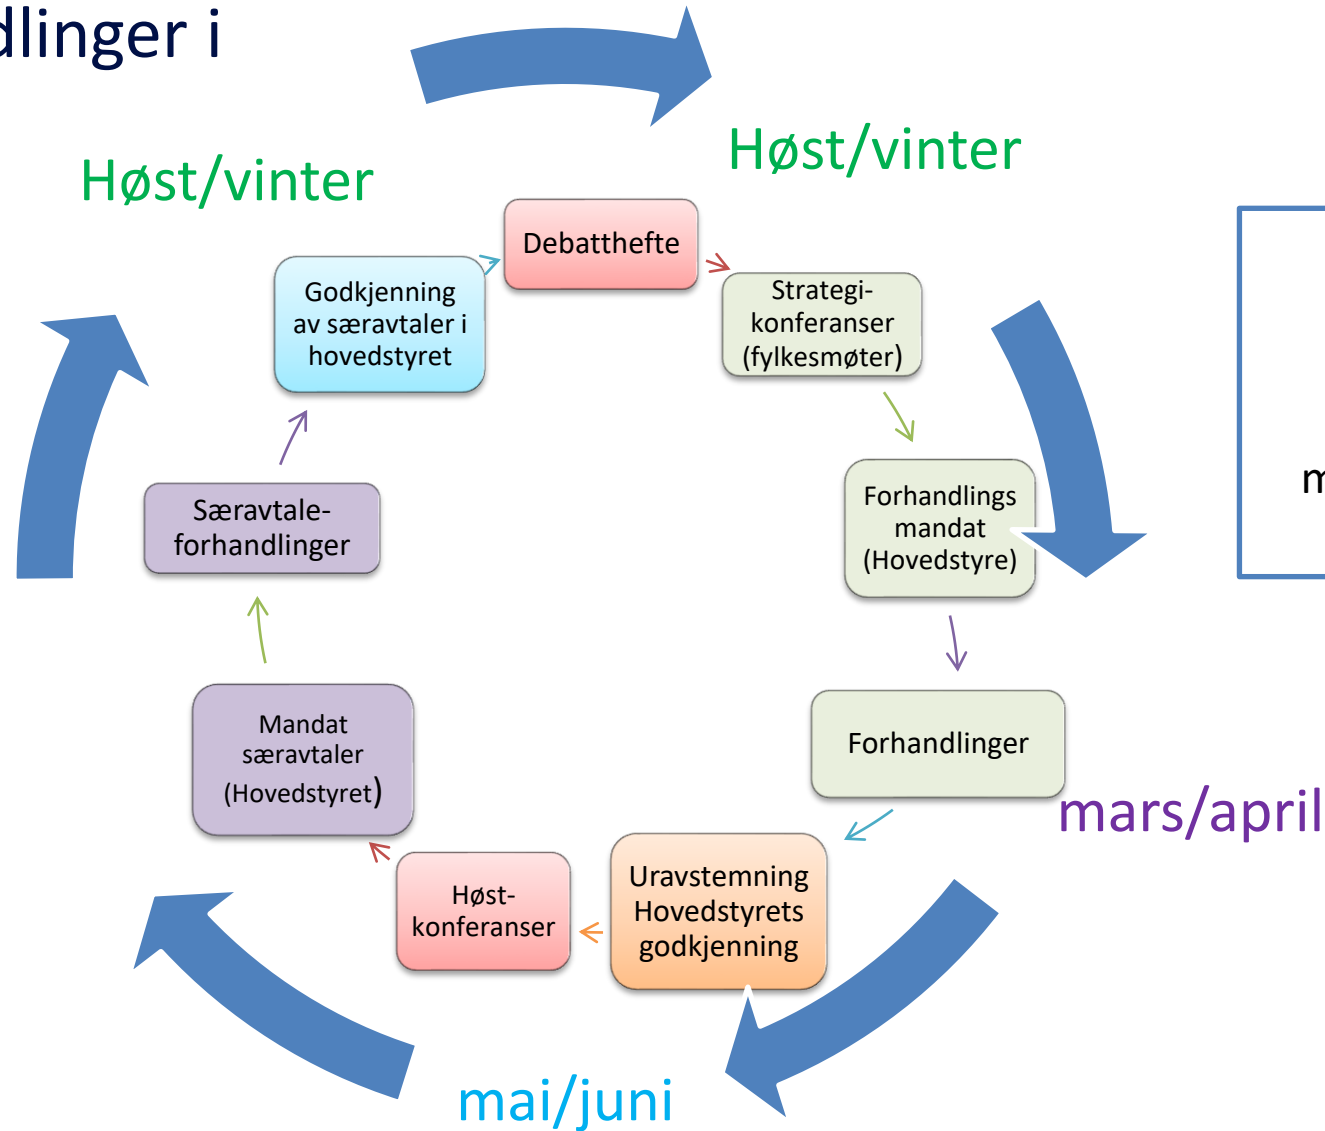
dlinger i

Høst/vinter

Høst/vinter

Debatthefte

Strategikonferanser (fylkesmøter)

Forhandlings mandat (Hovedstyre)

Forhandlinger

mars/april

Uravstemning Hovedstyrets godkjenning

mai/juni

Høstkonferanser

Mandat særavtaler (Hovedstyret)

Særavtaleforhandlinger

Godkjenning av særavtaler i hovedstyret

m